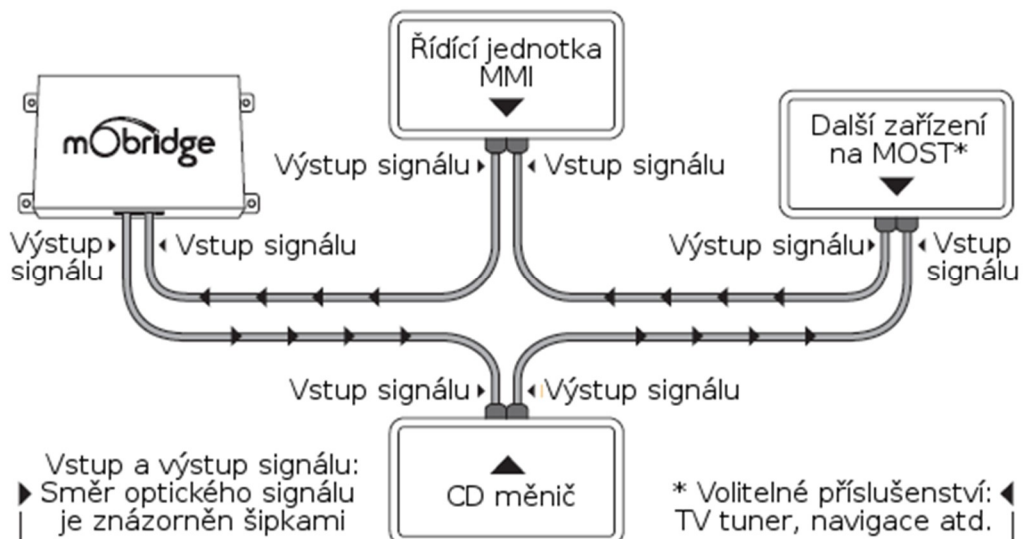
Řídící jednotka MMI

mObridge

Výstup signálu

Vstup signálu

Další zařízení na MOST*

Výstup signálu

Vstup signálu

Výstup signálu

Vstup signálu

Vstup signálu

Výstup signálu

CD měnič

Vstup a výstup signálu: Směr optického signálu je znázorněn šipkami

* Volitelné příslušenství: TV tuner, navigace atd.